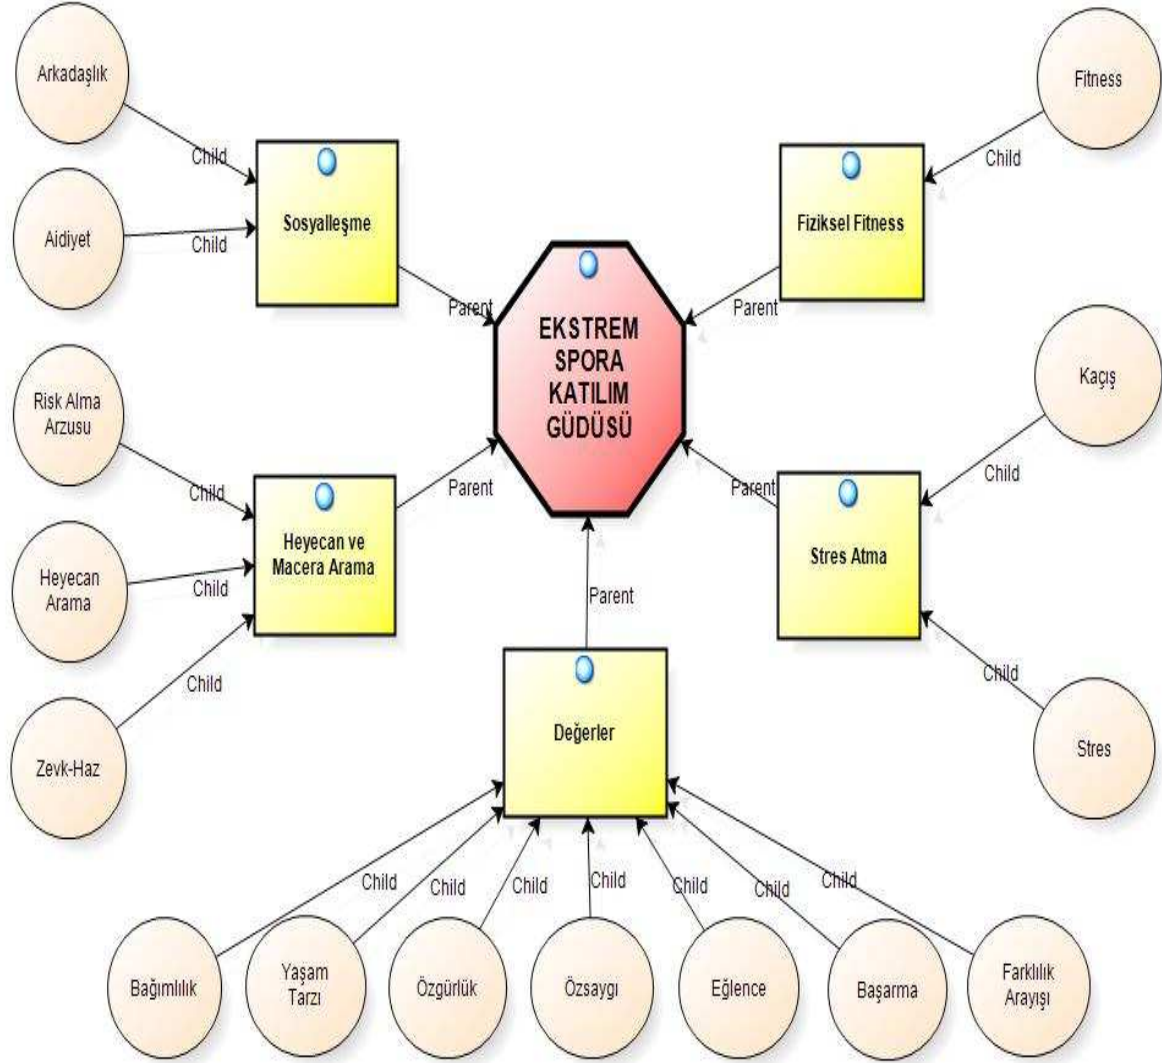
Arkadaşlık

Child

Aidiyet

Child

Sosyalleşme

Parent

Fitness

Child

Fiziksel Fitness

Parent

EKSTREM SPORA KATILIM GÜDÜSÜ

Risk Alma Arzusu

Child

Heyecan Arama

Child

Zevk-Haz

Child

Heyecan ve Macera Arama

Parent

Kaçış

Child

Parent

Stres Atma

Child

Stres

Parent

Değerler

Child

Child

Child

Child

Child

Child

Child

Bağımlılık

Yaşam Tarzı

Özgürlük

Özsaygı

Eğlence

Başarma

Farklılık Arayışı